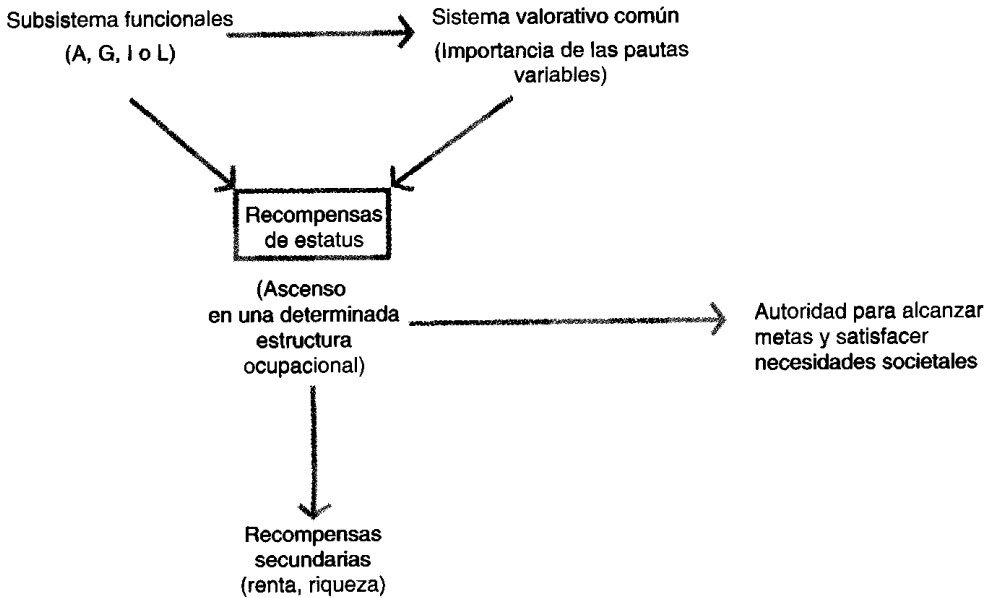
Subsistema funcionales
(A, G, I o L)

Sistema valorativo común
(Importancia de las pautas variables)

Recompensas de estatus

(Ascenso en una determinada estructura ocupacional)

Autoridad para alcanzar metas y satisfacer necesidades societales

Recompensas secundarias
(renta, riqueza)